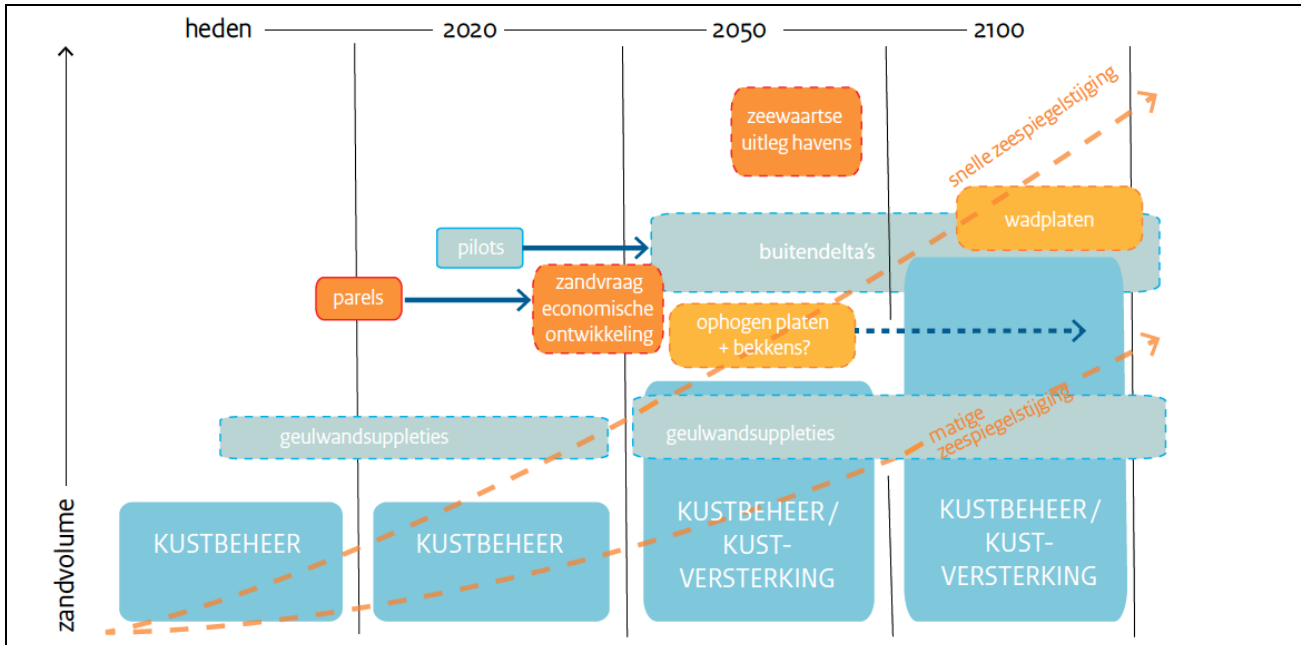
heden
2020
2050
2100

zandvolume

zeewaartse uitleg havens

snelle zeespiegelstijging

wadplaten

pilots

buitendelta's

parels

zandvraag economische ontwikkeling

ophogen platen + bekkens?

matige zeespiegelstijging

geulwandsuppleties

geulwandsuppleties

KUSTBEHEER

KUSTBEHEER

KUSTBEHEER / KUST-VERSTERKING

KUSTBEHEER / KUST-VERSTERKING